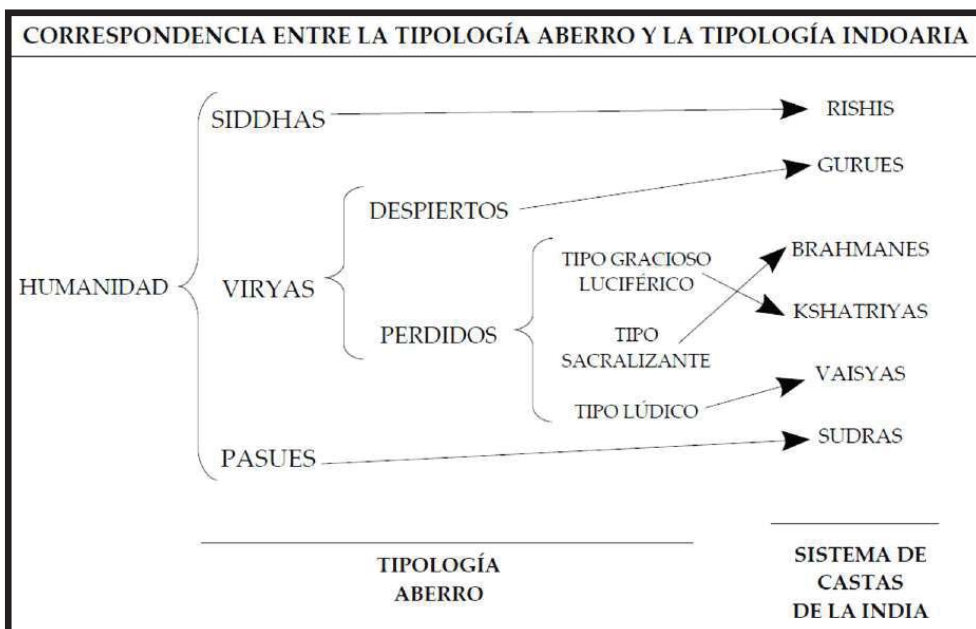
CORRESPONDENCIA ENTRE LA TIPOLOGÍA ABERRO Y LA TIPOLOGÍA INDOARIA

HUMANIDAD

SIDDHAS

RISHIS

VIRYAS

DESPIERTOS

GURUES

PERDIDOS

TIPO GRACIOSO LUCIFÉRICO

BRAHMANES

TIPO SACRALIZANTE

KSHATRIYAS

TIPO LÚDICO

VAISYAS

PASUES

SUDRAS

TIPOLOGÍA ABERRO

SISTEMA DE CASTAS DE LA INDIA